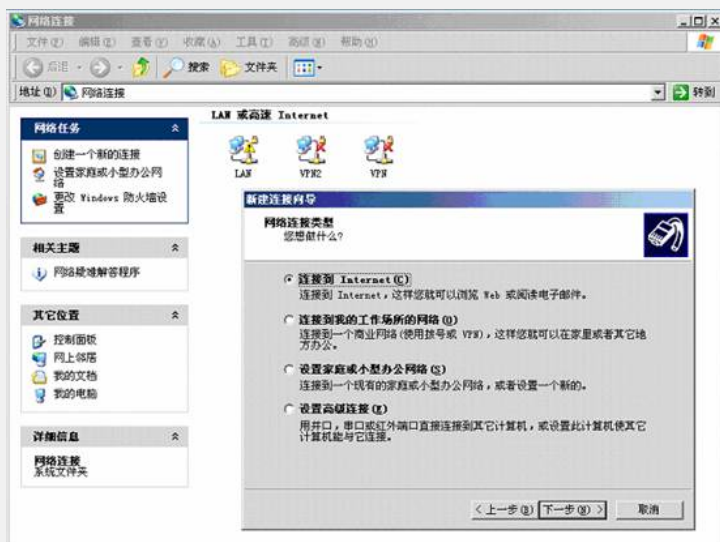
网络连接

文件(F) 编辑(E) 查看(V) 收藏(A) 工具(T) 高级(N) 帮助(H)

后退 搜索 文件夹

地址(D) 网络连接

转到

网络任务

创建一个新的连接

设置家庭或小型办公网络

更改 Windows 防火墙设置

相关主题

网络疑难解答程序

其它位置

控制面板

网上邻居

我的文档

我的电脑

详细信息

网络连接

系统文件夹

LAN 或高速 Internet

LAN

VPN2

VPN

新建连接向导

网络连接类型

您想做什么?

连接到 Internet(C)

连接到 Internet，这样您就可以浏览 Web 或阅读电子邮件。

连接到我的工作场所的网络(O)

连接到一个商业网络(使用拨号或 VPN)，这样您就可以在家里或者其它地方办公。

设置家庭或小型办公网络(S)

连接到一个现有的家庭或小型办公网络，或者设置一个新的。

设置高级连接(E)

用并口，串口或红外端口直接连接到其它计算机，或设置此计算机使其它计算机能与它连接。

< 上一步(B) 下一步(N) > 取消